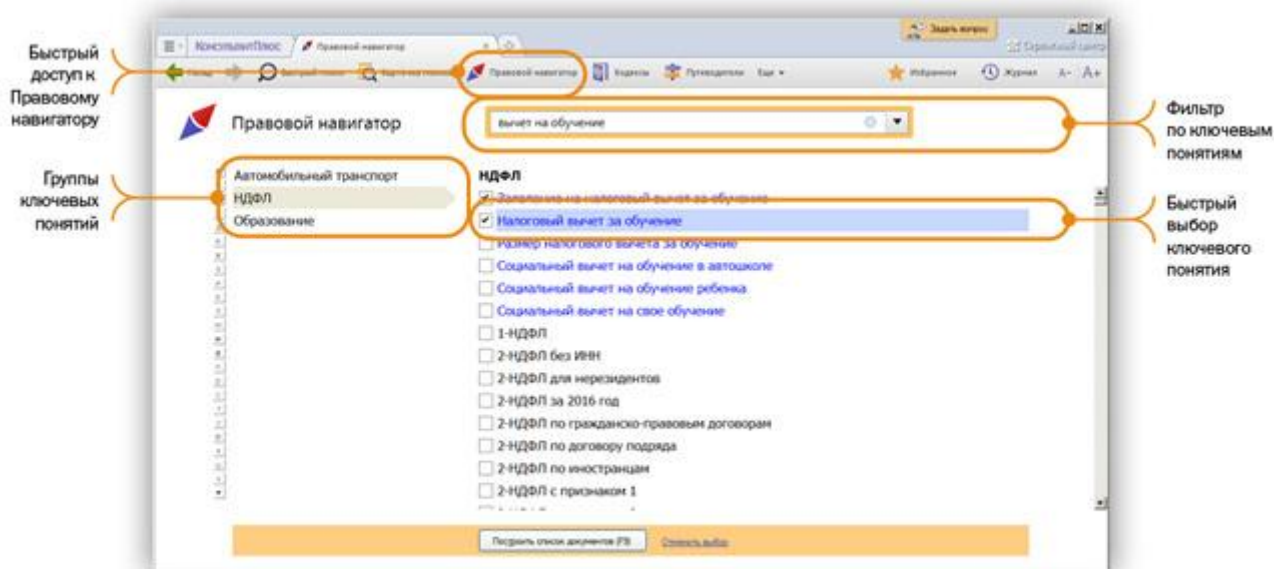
Быстрый доступ к Правовому навигатору

Группы ключевых понятий

Фильтр по ключевым понятиям

Быстрый выбор ключевого понятия

КонсультантПлюс
Правовой навигатор
Задать вопрос
Назад
Быстрый поиск
Карточка поиска
Правовой навигатор
Кодексы
Путеводители
Еще
Избранное
Журнал
A- A+

Правовой навигатор

вычет на обучение

Автомобильный транспорт
НДФЛ
Образование

НДФЛ
Заявление на налоговый вычет за обучение
Налоговый вычет за обучение
Размер налогового вычета за обучение
Социальный вычет на обучение в автошколе
Социальный вычет на обучение ребенка
Социальный вычет на свое обучение
1-НДФЛ
2-НДФЛ без ИНН
2-НДФЛ для нерезидентов
2-НДФЛ за 2016 год
2-НДФЛ по гражданско-правовым договорам
2-НДФЛ по договору подряда
2-НДФЛ по иностранцам
2-НДФЛ с признаком 1

Построить список документов (F9)
Отменить выбор